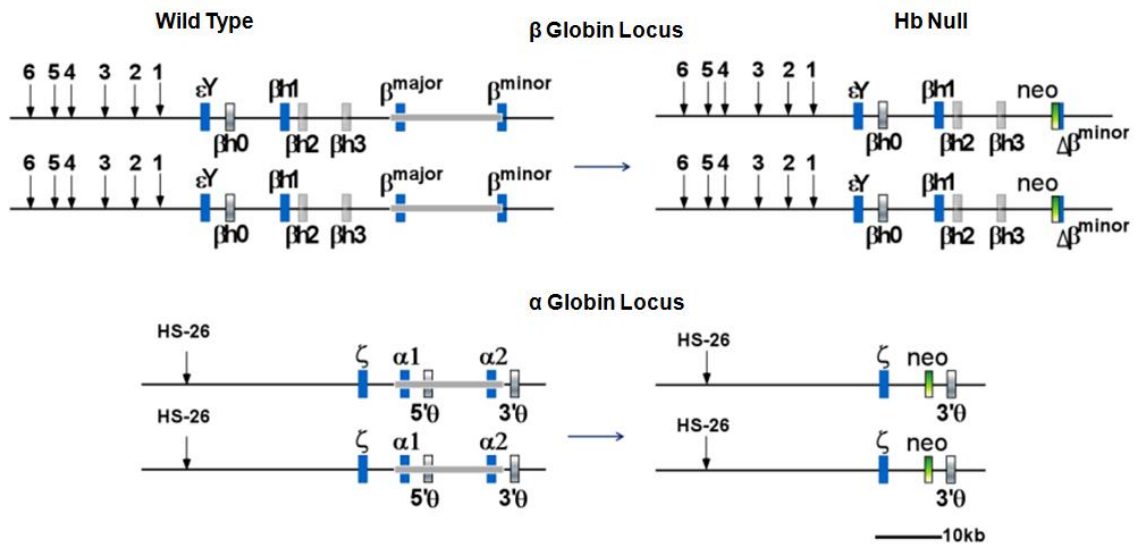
Wild Type

β Globin Locus

Hb Null

6 5 4 3 2 1 εY βh1 $\beta^{major}$ $\beta^{minor}$

βh0 βh2 βh3

6 5 4 3 2 1 εY βh1 $\beta^{major}$ $\beta^{minor}$

βh0 βh2 βh3

6 5 4 3 2 1 εY βh1 neo

βh0 βh2 βh3 $\Delta\beta^{minor}$

6 5 4 3 2 1 εY βh1 neo

βh0 βh2 βh3 $\Delta\beta^{minor}$

α Globin Locus

HS-26 ζ α1 α2

5'θ 3'θ

HS-26 ζ α1 α2

5'θ 3'θ

HS-26 ζ neo

3'θ

HS-26 ζ neo

3'θ

10kb